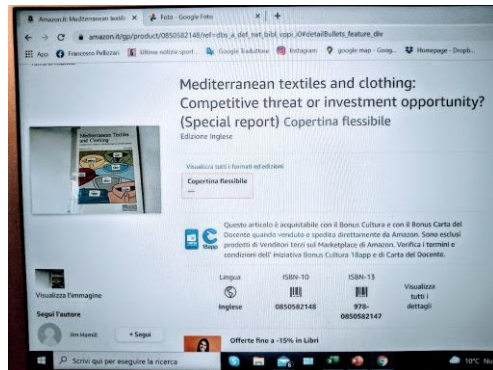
Amazon.it: Mediterranean textile | Foto - Google Foto | +

amazon.it/gp/product/0850582148/ref=dbs_a_def_rwt_bibl_vppi_i0#detailBullets_feature_div

App | Francesco Pellizzari | Ultime notizie sport... | Google Traduttore | Instagram | google map - Goog... | Homepage - Dropb...

Mediterranean textiles and clothing: Competitive threat or investment opportunity? (Special report) Copertina flessibile

Edizione Inglese

Mediterranean Textiles and Clothing

Visualizza tutti i formati ed edizioni

Copertina flessibile

—

Questo articolo è acquistabile con il Bonus Cultura e con il Bonus Carta del Docente quando venduto e spedito direttamente da Amazon. Sono esclusi prodotti di Venditori terzi sul Marketplace di Amazon. Verifica i termini e condizioni dell' iniziativa Bonus Cultura 18app e di Carta del Docente.

18app

Visualizza l'immagine

Segui l'autore

Jim Hamill | + Segui

| Lingua | ISBN-10 | ISBN-13 | Visualizza tutti i dettagli |
|---|---|---|---|
| Inglese | 0850582148 | 978-0850582147 | |

Offerte fino a -15% in Libri

Scrivi qui per eseguire la ricerca

10°C